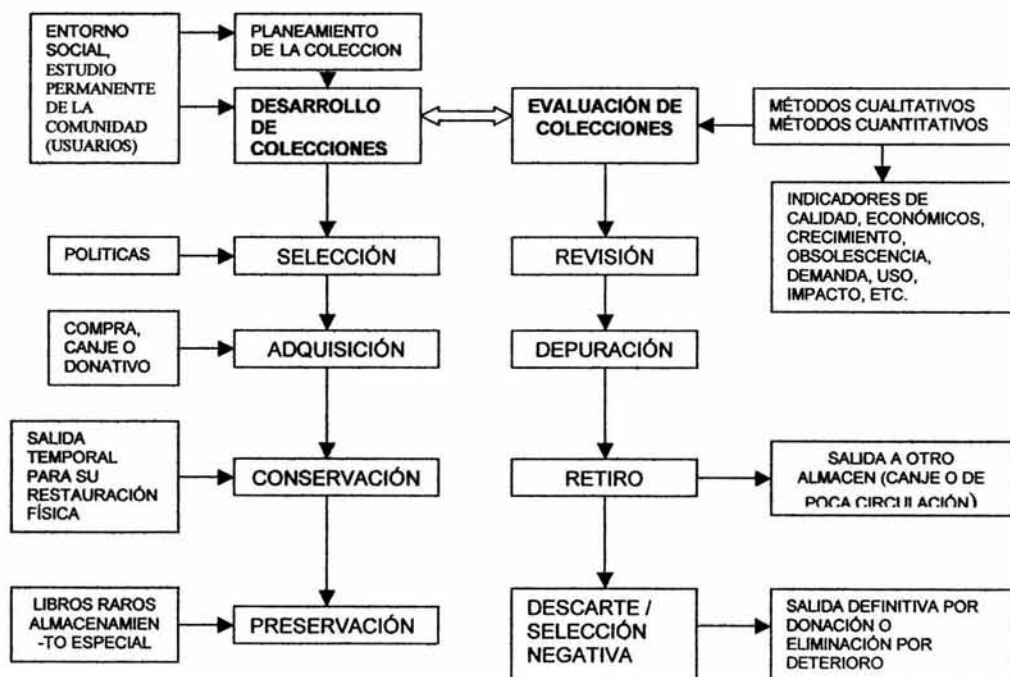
ENTORNO SOCIAL, ESTUDIO PERMANENTE DE LA COMUNIDAD (USUARIOS)

PLANEAMIENTO DE LA COLECCION

DESARROLLO DE COLECCIONES

EVALUACIÓN DE COLECCIONES

MÉTODOS CUALITATIVOS
MÉTODOS CUANTITATIVOS

INDICADORES DE CALIDAD, ECONÓMICOS, CRECIMIENTO, OBSOLESCENCIA, DEMANDA, USO, IMPACTO, ETC.

POLITICAS

SELECCIÓN

REVISIÓN

COMPRA, CANJE O DONATIVO

ADQUISICIÓN

DEPURACIÓN

SALIDA TEMPORAL PARA SU RESTAURACIÓN FÍSICA

CONSERVACIÓN

RETIRO

SALIDA A OTRO ALMACEN (CANJE O DE POCA CIRCULACIÓN)

LIBROS RAROS ALMACENAMIENTO ESPECIAL

PRESERVACIÓN

DESCARTE / SELECCIÓN NEGATIVA

SALIDA DEFINITIVA POR DONACIÓN O ELIMINACIÓN POR DETERIORO